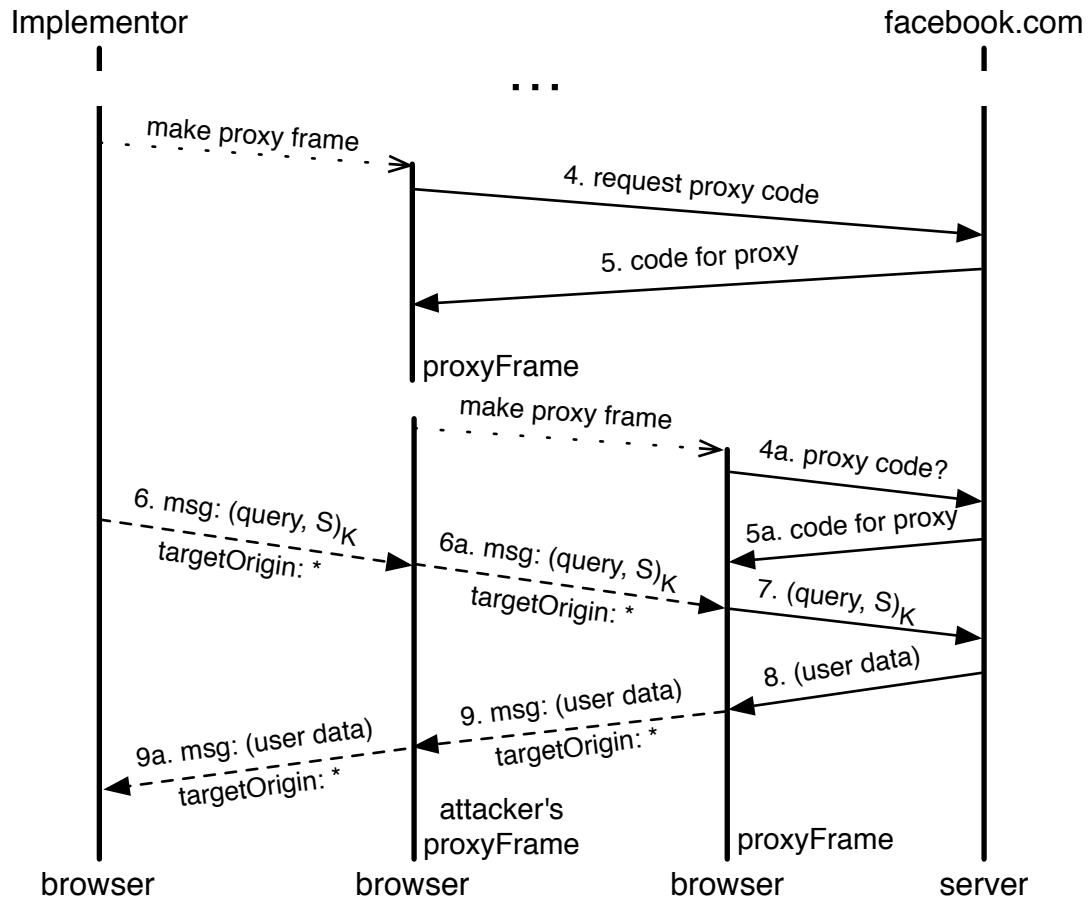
Implementor

facebook.com

...

make proxy frame

4. request proxy code

5. code for proxy

proxyFrame

make proxy frame

4a. proxy code?

6. msg: $(query, S)_K$
targetOrigin: *

5a. code for proxy

6a. msg: $(query, S)_K$
targetOrigin: *

7. $(query, S)_K$

8. (user data)

9. msg: (user data)
targetOrigin: *

9a. msg: (user data)
targetOrigin: *

attacker's proxyFrame

proxyFrame

browser

browser

browser

server